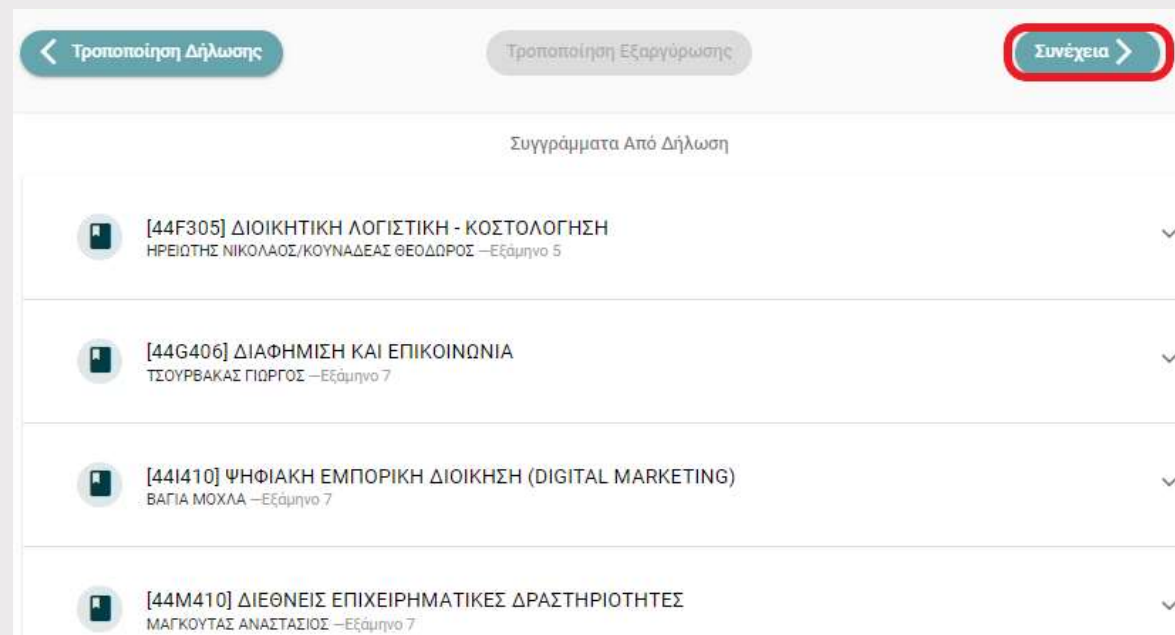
Τροποποίηση Δήλωσης

Τροποποίηση Εξαργύρωσης

Συνέχεια

Συγγράμματα Από Δήλωση

[44F305] ΔΙΟΙΚΗΤΙΚΗ ΛΟΓΙΣΤΙΚΗ - ΚΟΣΤΟΛΟΓΗΣΗ
ΗΡΕΙΩΤΗΣ ΝΙΚΟΛΑΟΣ/ΚΟΥΝΑΔΕΑΣ ΘΕΟΔΩΡΟΣ —Εξάμηνο 5

[44G406] ΔΙΑΦΗΜΙΣΗ ΚΑΙ ΕΠΙΚΟΙΝΩΝΙΑ
ΤΣΟΥΡΒΑΚΑΣ ΓΙΩΡΓΟΣ —Εξάμηνο 7

[44I410] ΨΗΦΙΑΚΗ ΕΜΠΟΡΙΚΗ ΔΙΟΙΚΗΣΗ (DIGITAL MARKETING)
ΒΑΓΙΑ ΜΟΧΛΑ —Εξάμηνο 7

[44M410] ΔΙΕΘΝΕΙΣ ΕΠΙΧΕΙΡΗΜΑΤΙΚΕΣ ΔΡΑΣΤΗΡΙΟΤΗΤΕΣ
ΜΑΓΚΟΥΤΑΣ ΑΝΑΣΤΑΣΙΟΣ —Εξάμηνο 7